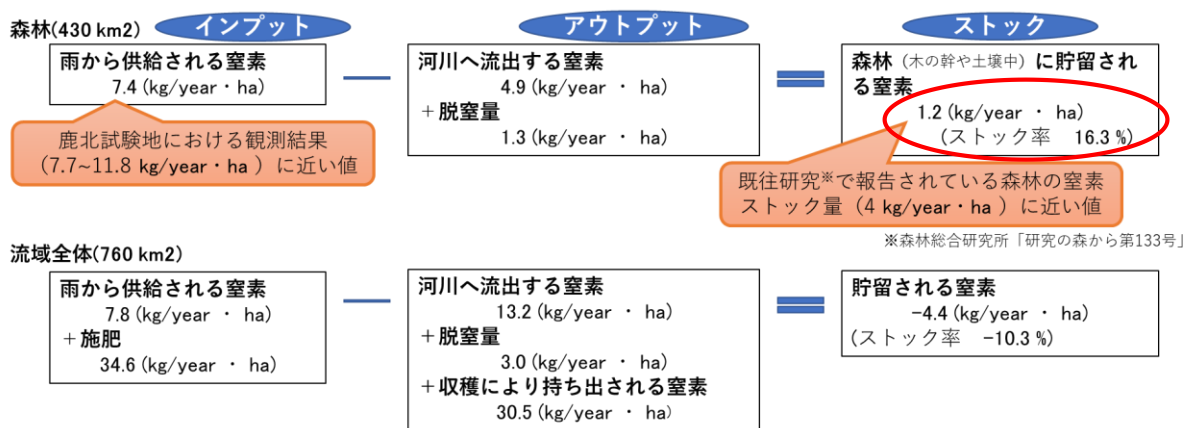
森林(430 km2)

インプット

雨から供給される窒素
7.4 (kg/year・ha)

鹿北試験地における観測結果
(7.7~11.8 kg/year・ha ) に近い値

アウトプット

河川へ流出する窒素
4.9 (kg/year ・ ha)
＋脱窒量
1.3 (kg/year ・ ha)

ストック

森林 (木の幹や土壌中) に貯留される窒素
1.2 (kg/year ・ ha)
(ストック率 16.3 %)

既往研究※で報告されている森林の窒素ストック量 (4 kg/year・ha ) に近い値

※森林総合研究所「研究の森から第133号」

流域全体(760 km2)

雨から供給される窒素
7.8 (kg/year ・ ha)
＋施肥
34.6 (kg/year ・ ha)

河川へ流出する窒素
13.2 (kg/year ・ ha)
＋脱窒量
3.0 (kg/year ・ ha)
＋収穫により持ち出される窒素
30.5 (kg/year ・ ha)

貯留される窒素
−4.4 (kg/year ・ ha)
(ストック率 −10.3 %)